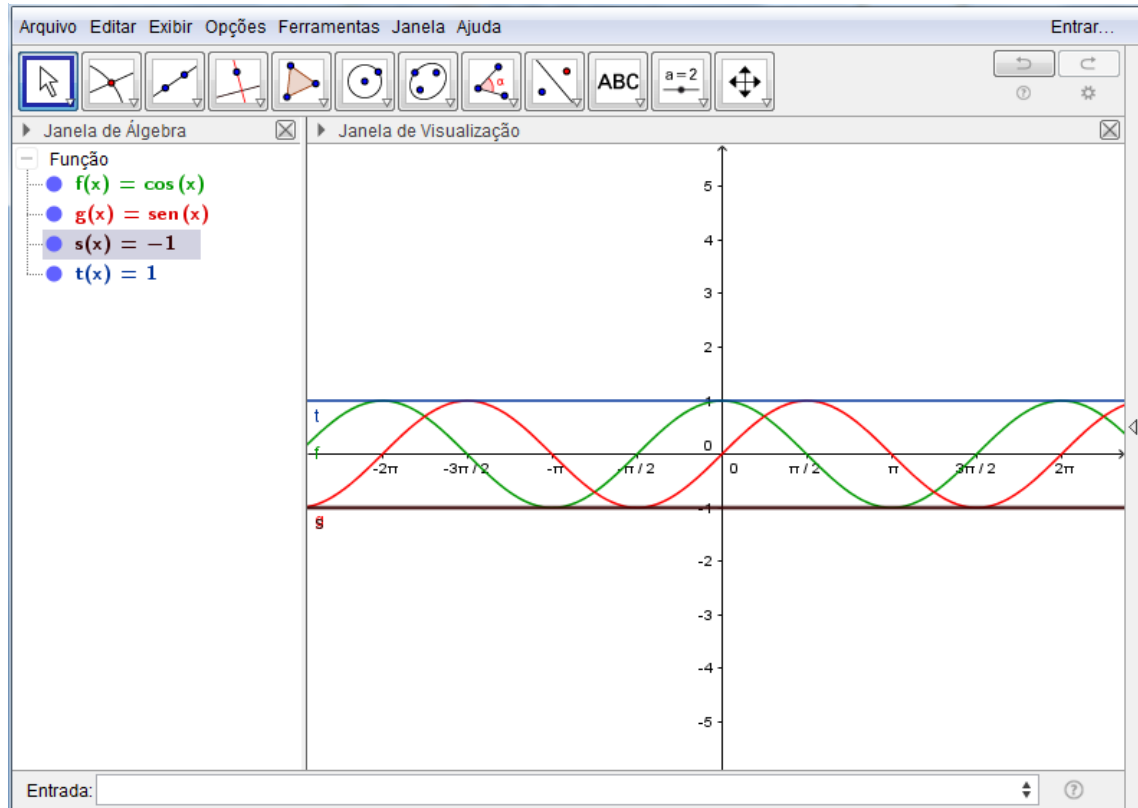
Arquivo Editar Exibir Opções Ferramentas Janela Ajuda

Entrar...

ABC

a = 2

Janela de Álgebra

Janela de Visualização

Função

$f(x) = \cos(x)$

$g(x) = sen(x)$

$s(x) = -1$

$t(x) = 1$

5

4

3

2

1

t

0

f

-2π

-3π / 2

-π

-π / 2

0

π / 2

π

3π / 2

2π

-1

s

-2

-3

-4

-5

Entrada: